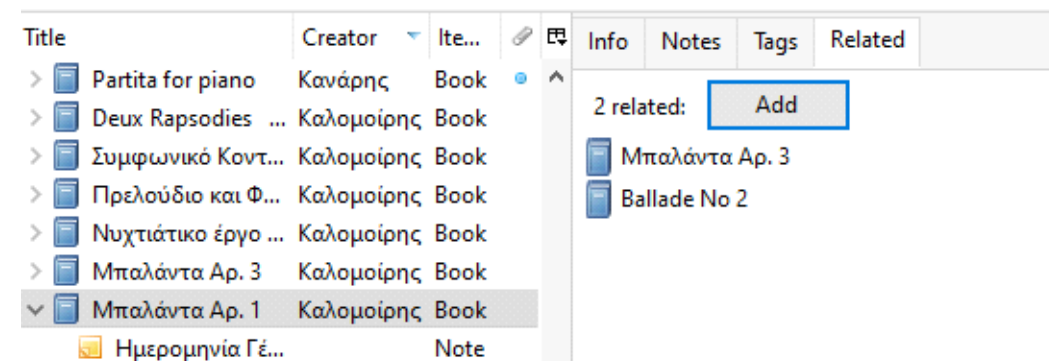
| Title | Creator | Ite... |
|---|---|---|
| Partita for piano | Κανάρης | Book |
| Deux Rapsodies ... | Καλομοίρης | Book |
| Συμφωνικό Κοντ... | Καλομοίρης | Book |
| Πρελούδιο και Φ... | Καλομοίρης | Book |
| Νυχτιάτικο έργο ... | Καλομοίρης | Book |
| Μπαλάντα Αρ. 3 | Καλομοίρης | Book |
| Μπαλάντα Αρ. 1 | Καλομοίρης | Book |
| Ημερομηνία Γέ... | | Note |

Info Notes Tags Related

2 related: Add

Μπαλάντα Αρ. 3
Ballade No 2